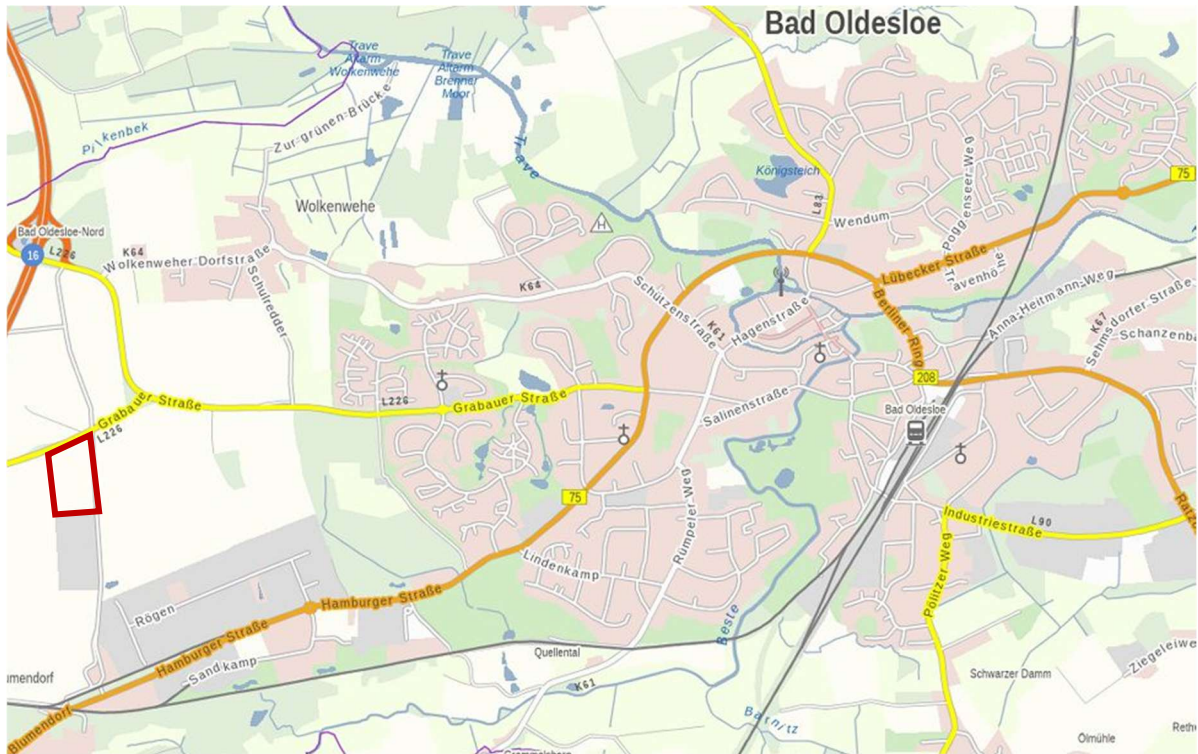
Bad Oldesloe

Trave Altarm Wolkenwehe

Trave Altarm Brenner Moor

Trave

Pilkenbek

Zur grünen Brücke

Wolkenwehe

Königsteich

L83

Wendum

Poggenseer Weg

75

Travenhöhe

Bad Oldesloe-Nord

16

L226

K64

Wolkenweher Dorfstraße

Schulredder

H

K64

Schützenstraße

K61

Hagenstraße

Lübecker Straße

Berliner Ring

Anna-Heitmann-Weg

Sehmsdorfer Straße

K67

Schanzenba

208

Grabauer Straße

L226

L226

Grabauer Straße

Salinenstraße

Bad Oldesloe

75

Rumpeler Weg

Industriestraße

L90

Ratz

Lindenkamp

Hamburger Straße

Rögen

Hamburger Straße

Sandkamp

Beste

Politzer Weg

Quellental

K61

Schwarzer Damm

Ziegeleiwe

umendorf

Blumendorf

Barnitz

Olmühle

Rethe